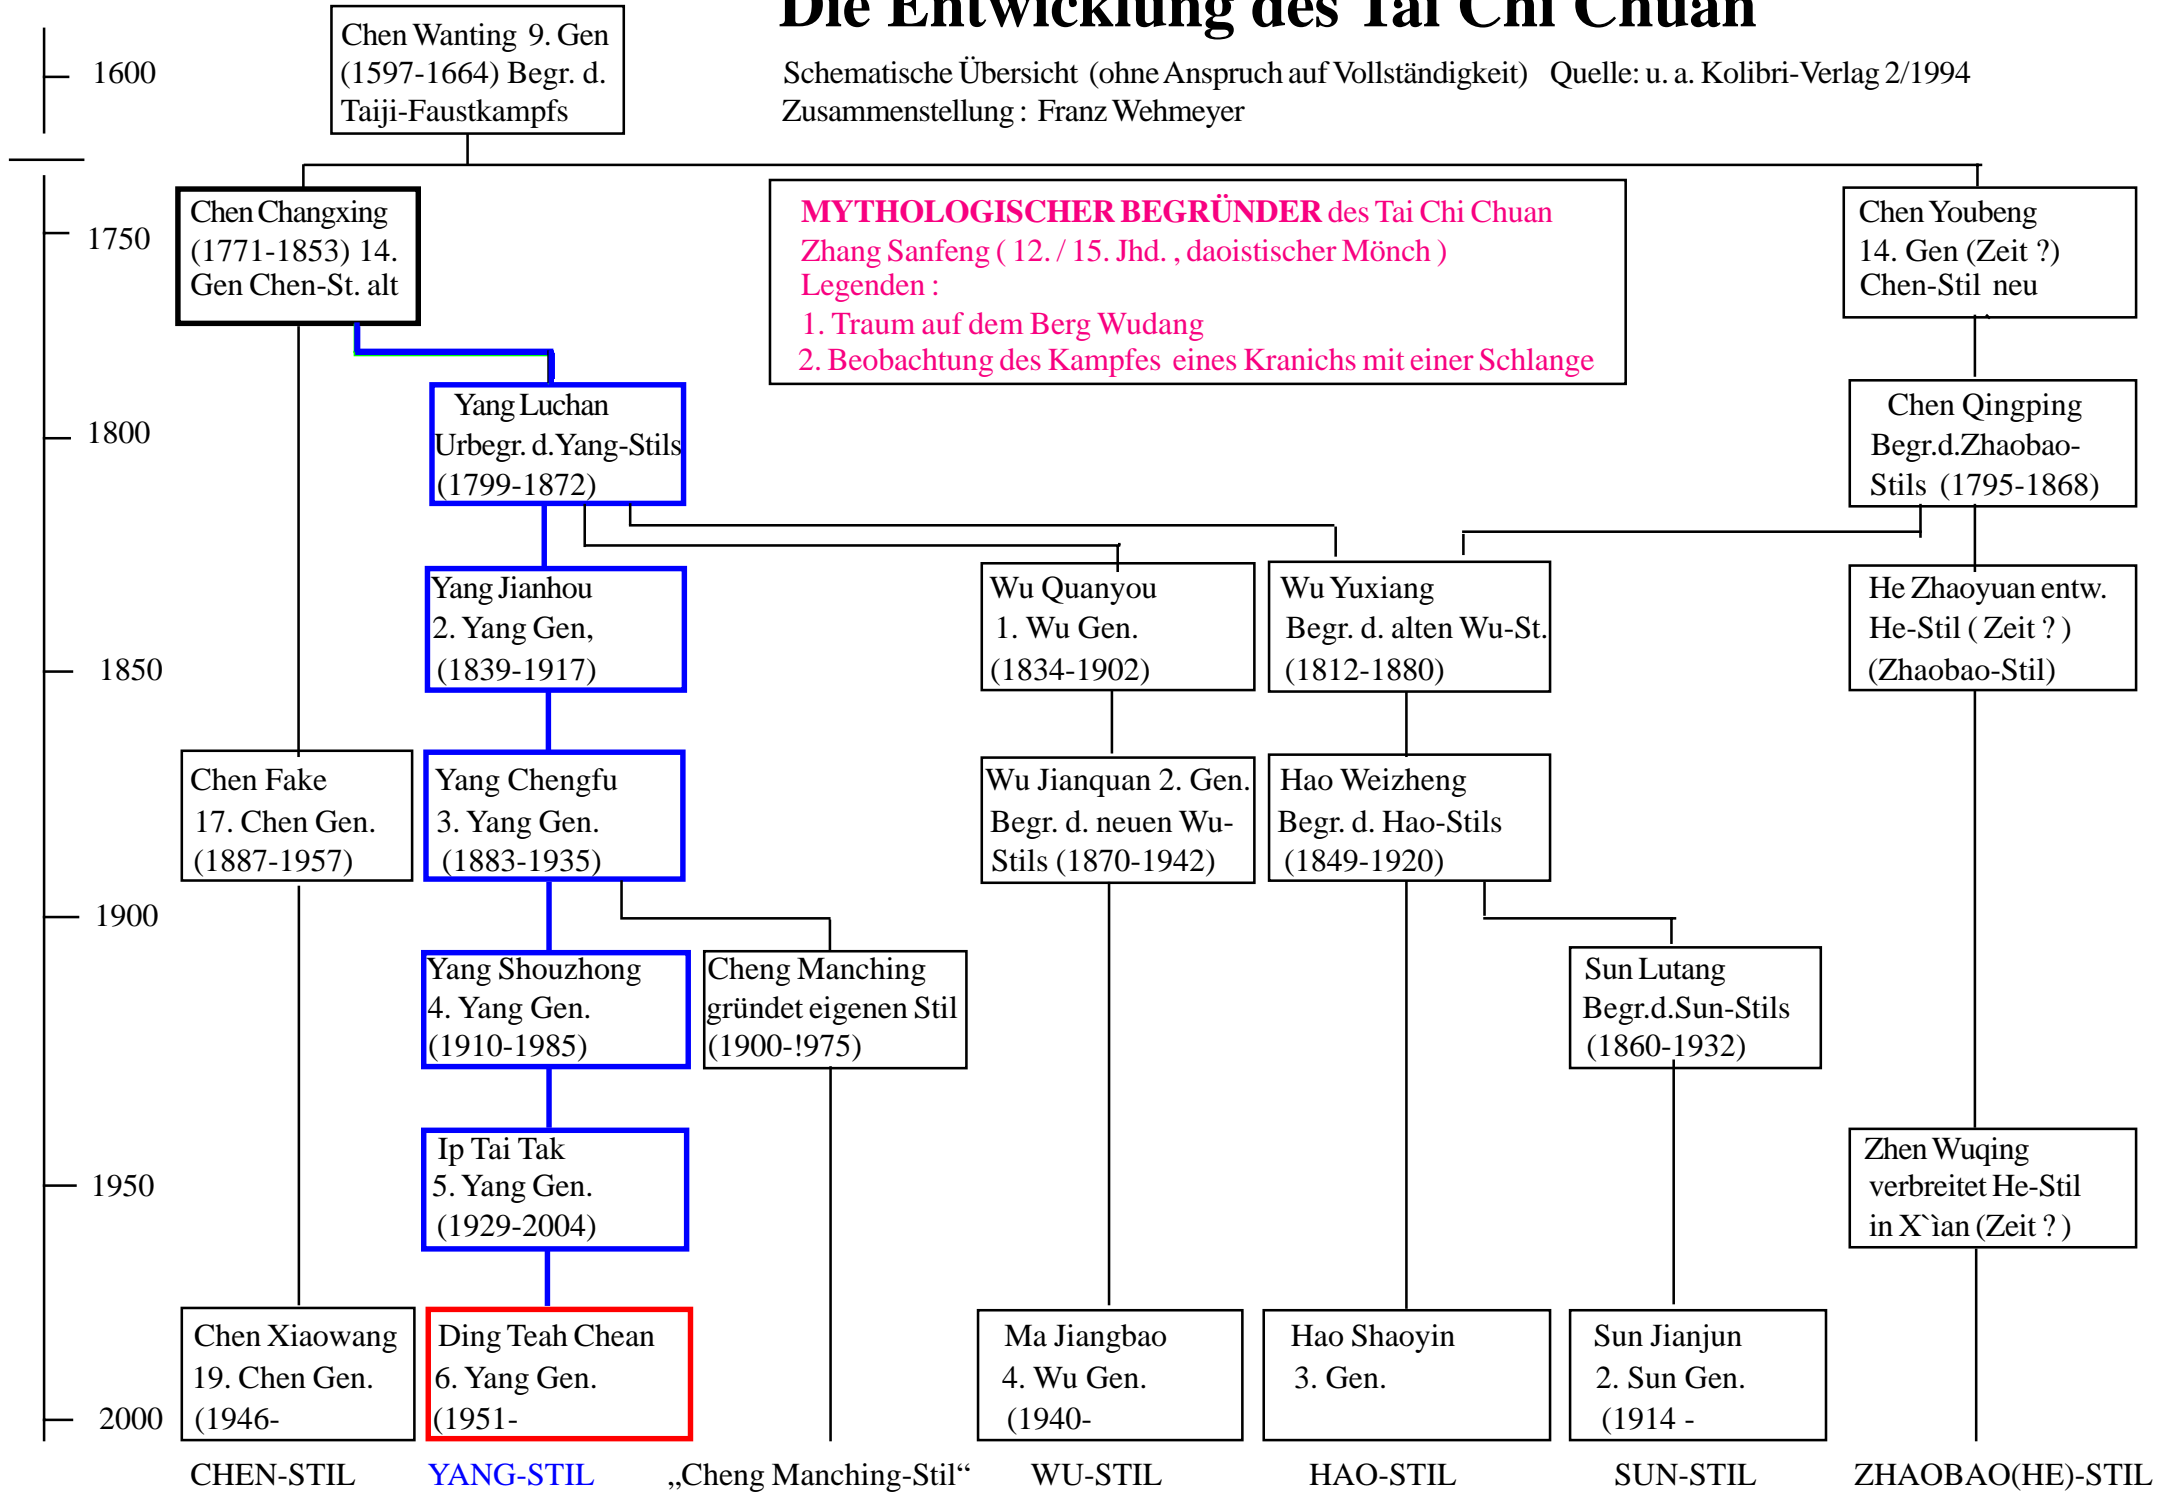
Die Entwicklung des Tai Chi Chuan

Schematische Übersicht (ohne Anspruch auf Vollständigkeit) Quelle: u. a. Kolibri-Verlag 2/1994
Zusammenstellung : Franz Wehmeyer

1600

Chen Wanting 9. Gen (1597-1664) Begr. d. Taiji-Faustkampfs

1750

Chen Changxing (1771-1853) 14. Gen Chen-St. alt

MYTHOLOGISCHER BEGRÜNDER des Tai Chi Chuan
Zhang Sanfeng ( 12. / 15. Jhd. , daoistischer Mönch )
Legenden :
1. Traum auf dem Berg Wudang
2. Beobachtung des Kampfes eines Kranichs mit einer Schlange

Chen Youbeng 14. Gen (Zeit ?) Chen-Stil neu

1800

Yang Luchan Urbegr. d. Yang-Stils (1799-1872)

Chen Qingping Begr.d.Zhaobao-Stils (1795-1868)

Yang Jianhou 2. Yang Gen, (1839-1917)

Wu Quanyou 1. Wu Gen. (1834-1902)

Wu Yuxiang Begr. d. alten Wu-St. (1812-1880)

He Zhaoyuan entw. He-Stil ( Zeit ? ) (Zhaobao-Stil)

1850

Chen Fake 17. Chen Gen. (1887-1957)

Yang Chengfu 3. Yang Gen. (1883-1935)

Wu Jianquan 2. Gen. Begr. d. neuen Wu-Stils (1870-1942)

Hao Weizheng Begr. d. Hao-Stils (1849-1920)

1900

Yang Shouzhong 4. Yang Gen. (1910-1985)

Cheng Manching gründet eigenen Stil (1900-!975)

Sun Lutang Begr.d.Sun-Stils (1860-1932)

1950

Ip Tai Tak 5. Yang Gen. (1929-2004)

Zhen Wuqing verbreitet He-Stil in X`ìan (Zeit ? )

Chen Xiaowang 19. Chen Gen. (1946-

Ding Teah Chean 6. Yang Gen. (1951-

Ma Jiangbao 4. Wu Gen. (1940-

Hao Shaoyin 3. Gen.

Sun Jianjun 2. Sun Gen. (1914 -

2000

CHEN-STIL YANG-STIL „Cheng Manching-Stil“ WU-STIL HAO-STIL SUN-STIL ZHAOBAO(HE)-STIL